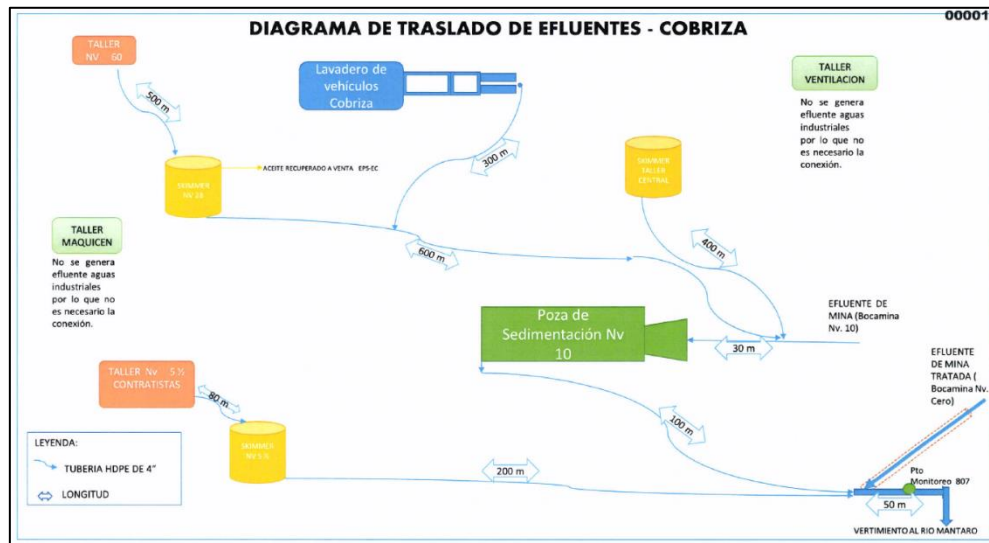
DIAGRAMA DE TRASLADO DE EFLUENTES - COBRIZA

00001

TALLER NV 60

500 m

Lavadero de vehiculos Cobriza

300 m

TALLER VENTILACION

No se genera efluente aguas industriales por lo que no es necesario la conexión.

SKIMMER NV 18

ACEITE RECUPERADO A VENTA EPS-EC

SKIMMER TALLER CENTRAL

TALLER MAQUICEN

No se genera efluente aguas industriales por lo que no es necesario la conexión.

600 m

400 m

Poza de Sedimentación Nv 10

EFLUENTE DE MINA (Bocamina Nv. 10)

30 m

TALLER Nv 5.5 CONTRATISTAS

80 m

EFLUENTE DE MINA TRATADA ( Bocamina Nv. Cero)

SKIMMER NV 5.5

100 m

LEYENDA:

TUBERIA HDPE DE 4"

LONGITUD

200 m

Pto Monitoreo 807

50 m

VERTIMIENTO AL RIO MANTARO